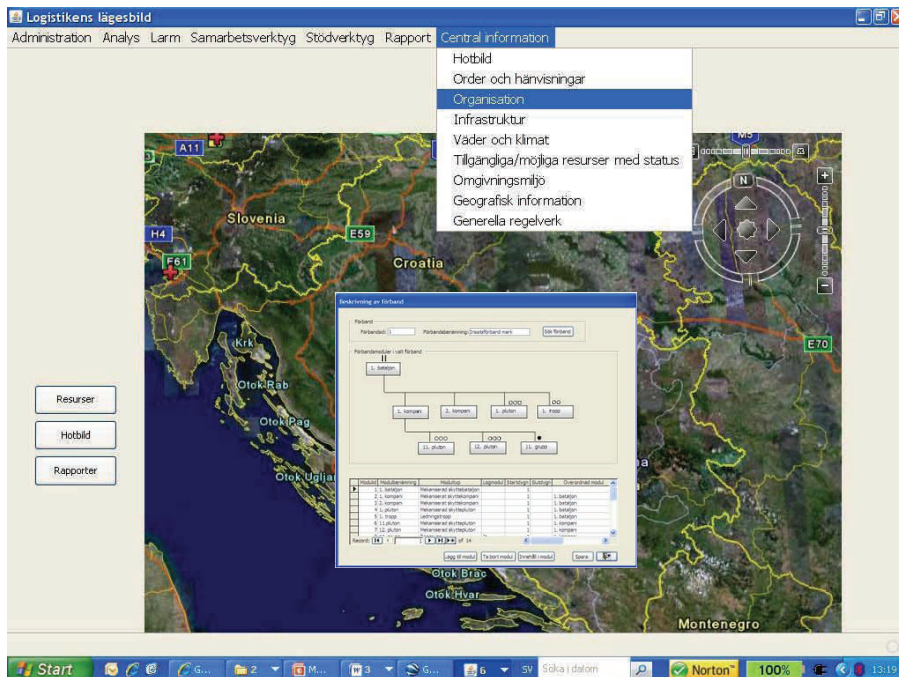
Logistikens lägesbild

Administration Analys Larm Samarbetsverktyg Stödverktyg Rapport Central information

Hotbild
Order och hänvisningar
Organisation
Infrastruktur
Väder och klimat
Tillgängliga/möjliga resurser med status
Omgivningsmiljö
Geografisk information
Generella regelverk

A11
H4
E59
F61
M5
N
E70
Slovenia
Croatia
Krk
Otok Rab
Otok Pag
Otok Ugljan
Otok Brac
Otok Hvar
Montenegro

Resurser
Hotbild
Rapporter

Beskrivning av förband

Förband
Förbandsid: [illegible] Förbandsbenämning: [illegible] Sök förband

Förbandsmoduler i valt förband
1. bataljon
1. kompani
2. kompani
1. pluton
1. tropp
11. pluton
11. pluton
11. grupp

| Modulid | Modulbenämning | Modultyp | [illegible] | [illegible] | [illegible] | Överordnad modul |
|---|---|---|---|---|---|---|
| 1 | 1. bataljon | Mekaniserad skyttebataljon | | 1 | | |
| 2 | 1. kompani | Mekaniserad skyttekompani | | 1 | | 1. bataljon |
| 3 | 2. kompani | Mekaniserad skyttekompani | | 1 | | 1. bataljon |
| 4 | 1. pluton | Mekaniserad skyttepluton | | 1 | | 1. bataljon |
| 5 | 1. tropp | Ledningstropp | | 1 | | 1. bataljon |
| 6 | 11. pluton | Mekaniserad skyttepluton | | 1 | | 1. kompani |
| 7 | 12. pluton | Mekaniserad skyttepluton | | 1 | | 1. kompani |

Record: 14 1 of 14
Lägg till modul Ta bort modul Innehåll i modul Spara

Start Söka i datorn Norton 100% 13:19